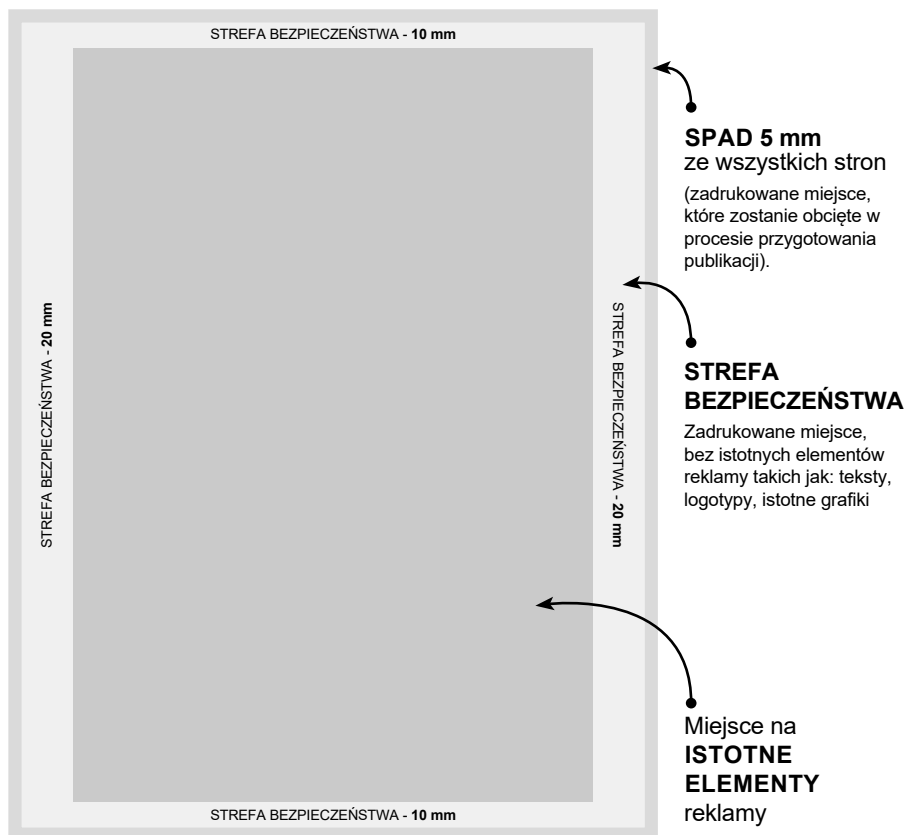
STREFA BEZPIECZEŃSTWA - **10 mm**

STREFA BEZPIECZEŃSTWA - **20 mm**

STREFA BEZPIECZEŃSTWA - **20 mm**

STREFA BEZPIECZEŃSTWA - **10 mm**

**SPAD 5 mm**
ze wszystkich stron

(zadrukowane miejsce, które zostanie obcięte w procesie przygotowania publikacji).

**STREFA BEZPIECZEŃSTWA**

Zadrukowane miejsce, bez istotnych elementów reklamy takich jak: teksty, logotypy, istotne grafiki

Miejsce na **ISTOTNE ELEMENTY** reklamy